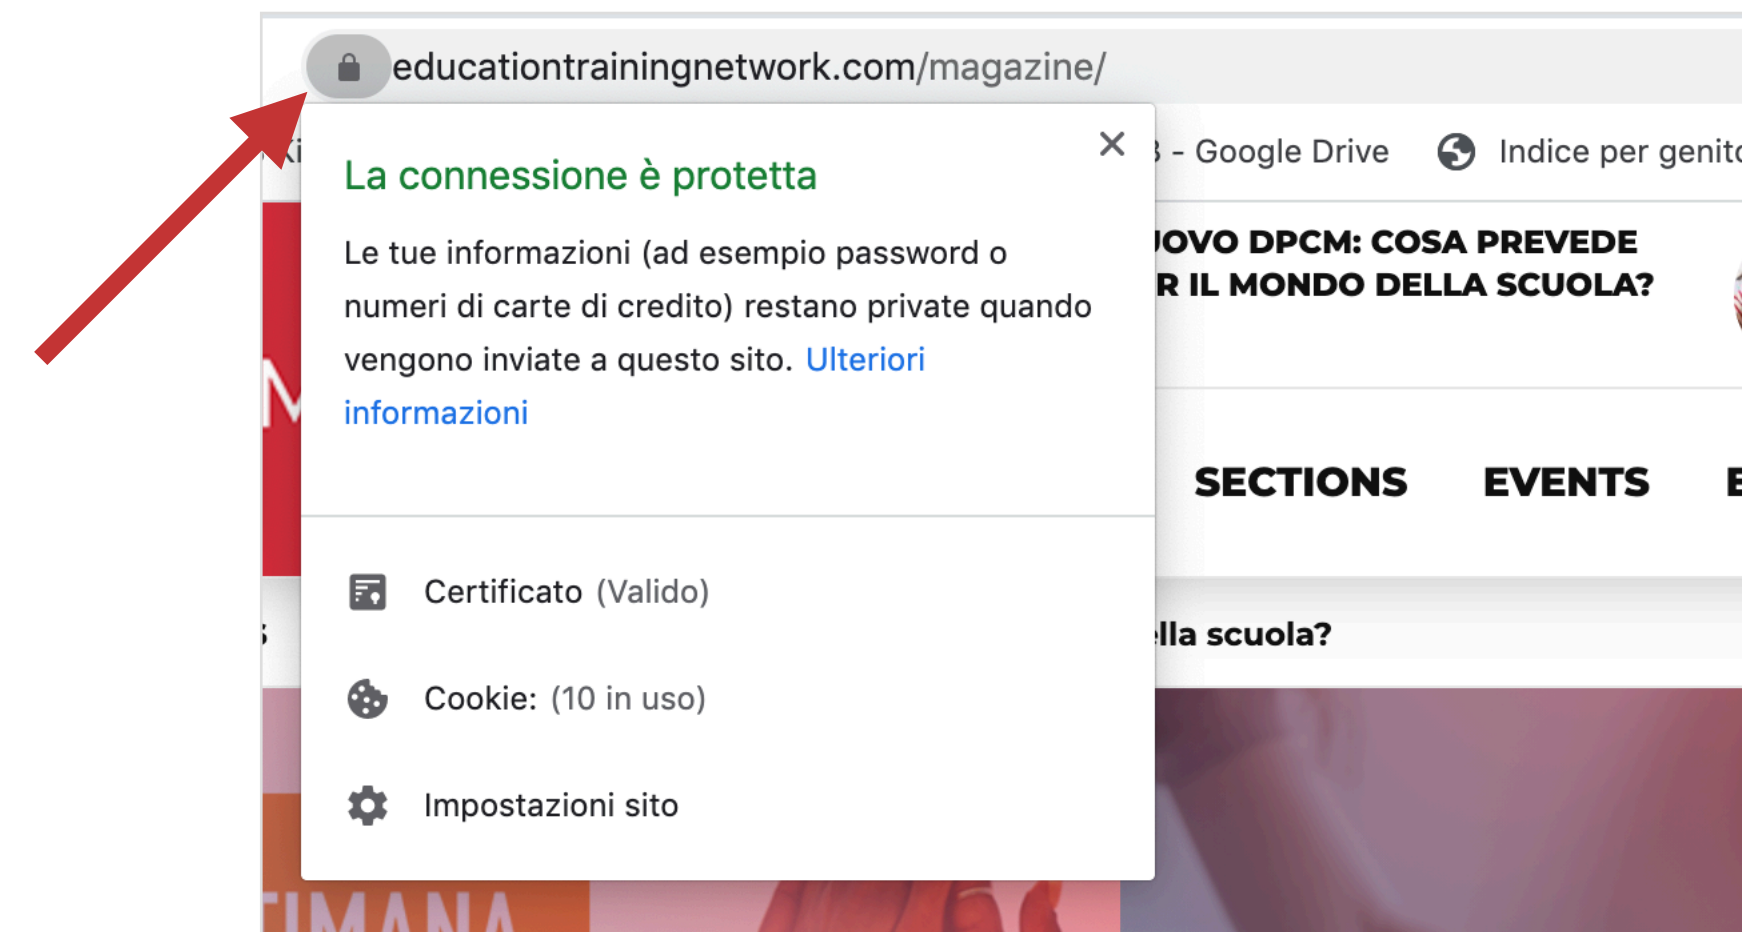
educationtrainingnetwork.com/magazine/

La connessione è protetta

Le tue informazioni (ad esempio password o numeri di carte di credito) restano private quando vengono inviate a questo sito. Ulteriori informazioni

Certificato (Valido)

Cookie: (10 in uso)

Impostazioni sito

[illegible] - Google Drive

Indice per genit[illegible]

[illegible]OVO DPCM: COSA PREVEDE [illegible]R IL MONDO DELLA SCUOLA?

SECTIONS

EVENTS

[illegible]lla scuola?

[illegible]IMANA